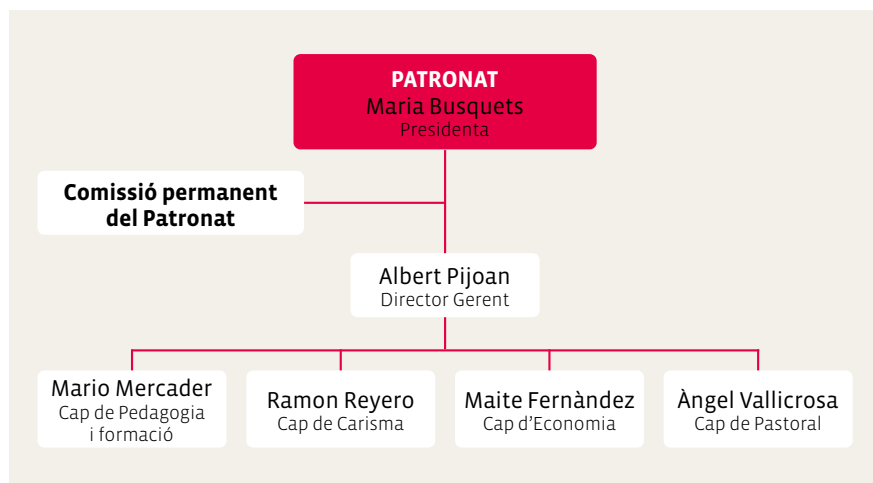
PATRONAT
Maria Busquets
Presidenta

Comissió permanent del Patronat

Albert Pijoan
Director Gerent

Mario Mercader
Cap de Pedagogia i formació

Ramon Reyero
Cap de Carisma

Maite Fernàndez
Cap d'Economia

Àngel Vallicrosa
Cap de Pastoral